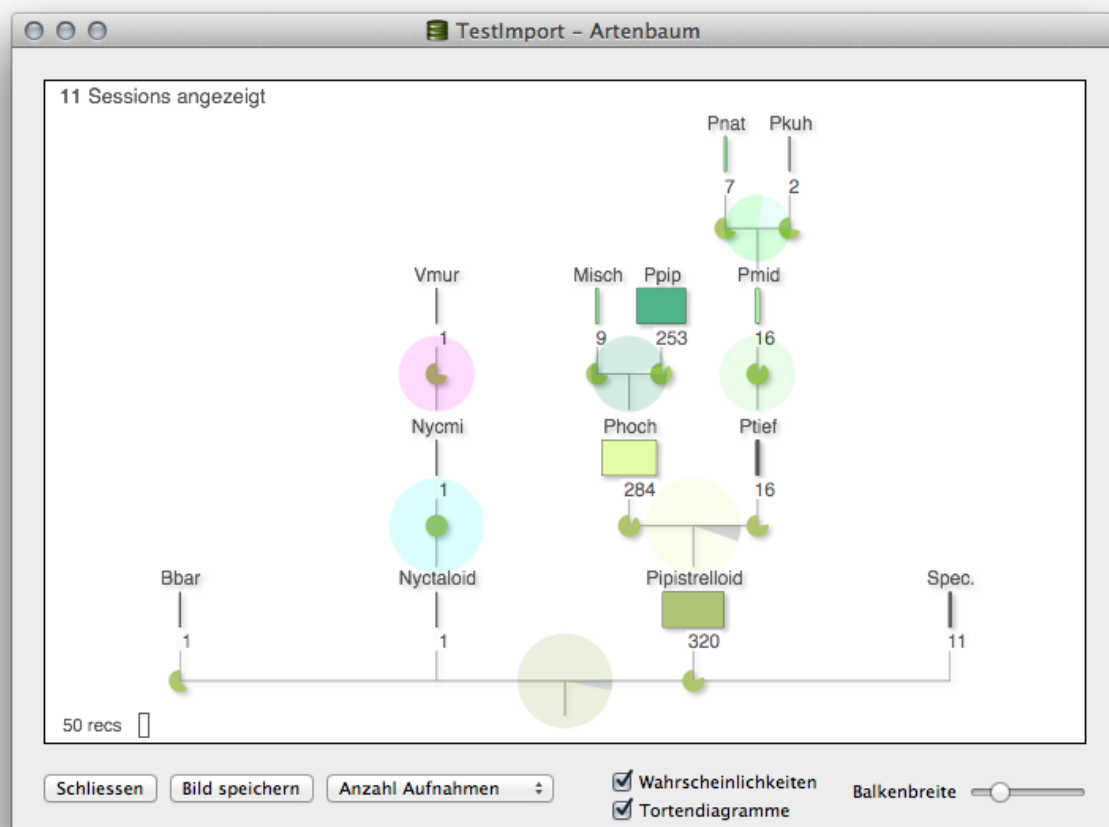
TestImport – Artenbaum

11 Sessions angezeigt

Pnat
7
Pkuh
2

Vmur
1
Misch
9
Ppip
253
Pmid
16

Nycmi
1
Phoch
284
Ptief
16

Bbar
1
Nyctaloid
1
Pipistrelloid
320
Spec.
11

50 recs

Schliessen
Bild speichern
Anzahl Aufnahmen
Wahrscheinlichkeiten
Tortendiagramme
Balkenbreite